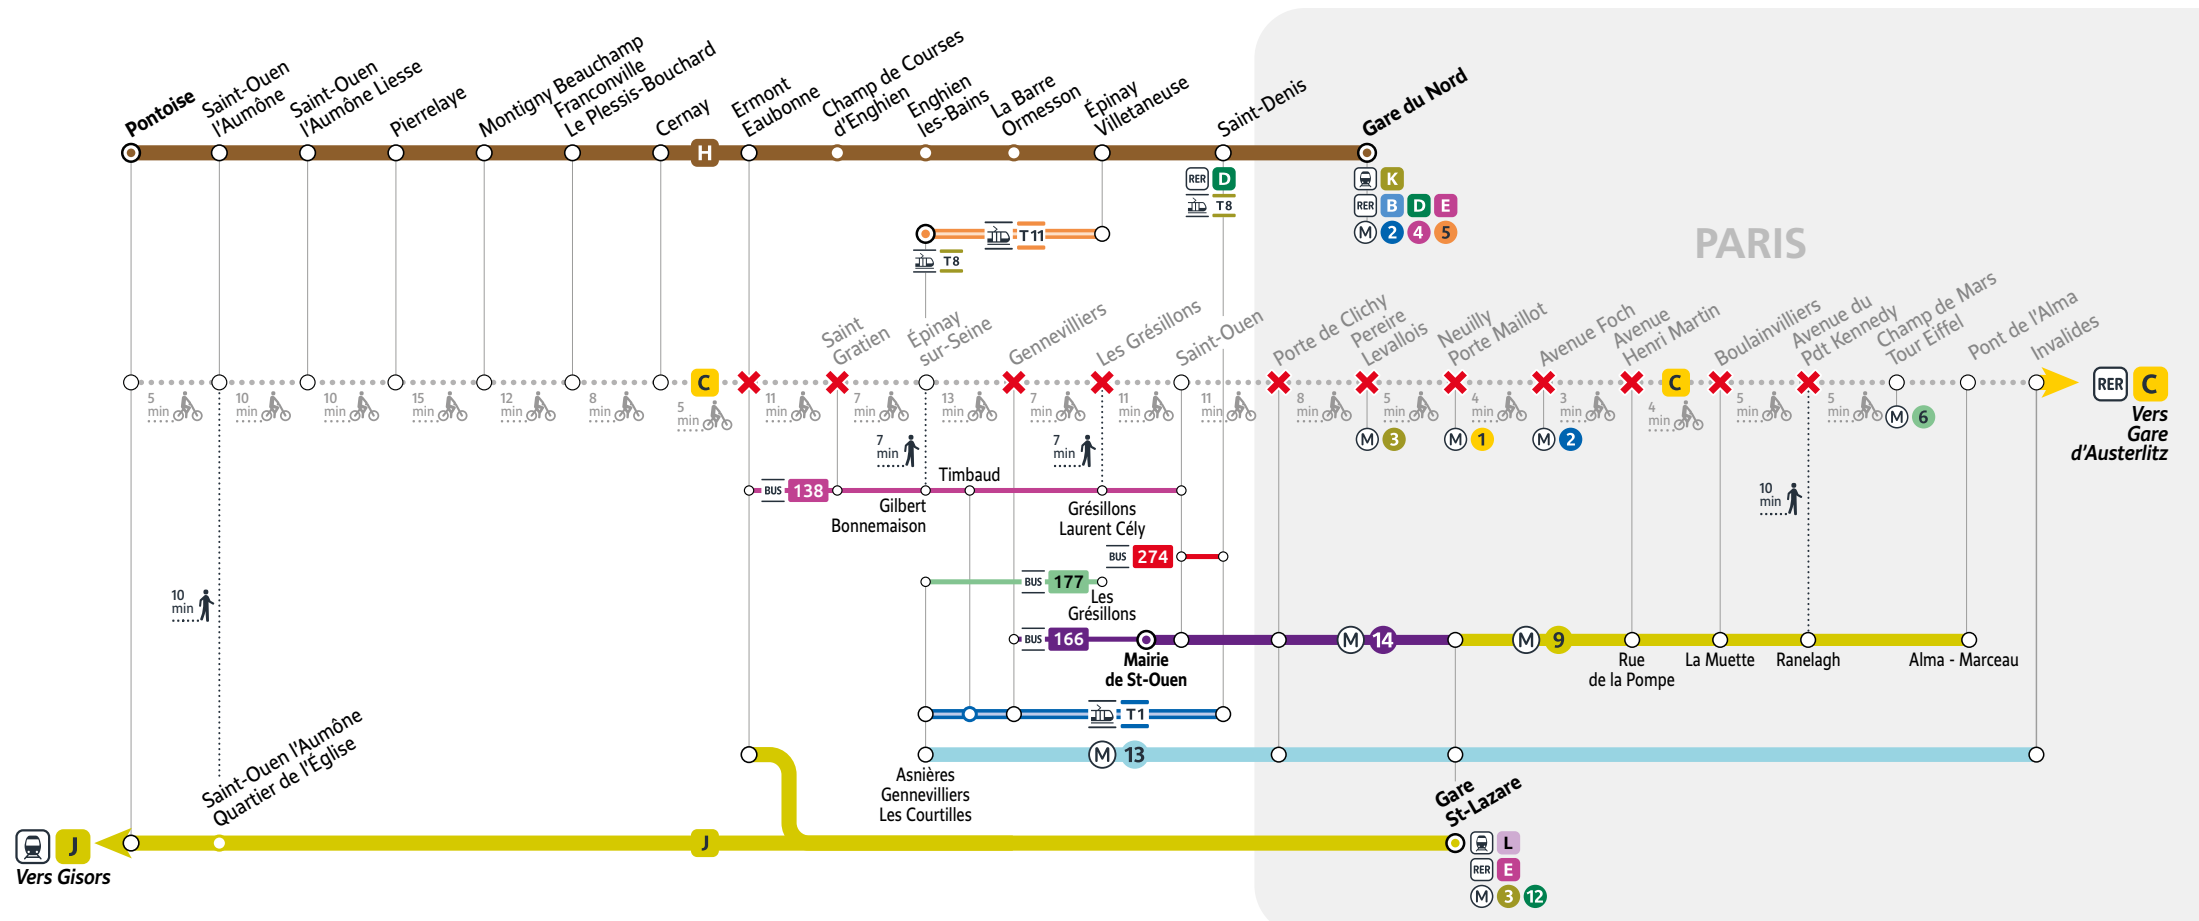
Pontoise
Saint-Ouen l'Aumône
Saint-Ouen l'Aumône Liesse
Pierrelaye
Montigny Beauchamp
Franconville Le Plessis-Bouchard
Cernay
H
Ermont Eaubonne
Champ de Courses d'Enghien
Enghien les-Bains
La Barre Ormesson
Épinay Villetaneuse
Saint-Denis
Gare du Nord

RER D
T8
K
RER B D E
M 2 4 5
T11
T8

PARIS

Saint Gratien
Épinay sur-Seine
Gennevilliers
Les Grésillons
Saint-Ouen
Porte de Clichy
Pereire Levallois
Neuilly Porte Maillot
Avenue Foch
Avenue Henri Martin
Boulainvilliers
Avenue du Pdt Kennedy
Champ de Mars Tour Eiffel
Pont de l'Alma
Invalides

C
C
C
RER C
Vers Gare d'Austerlitz

5 min
10 min
10 min
15 min
12 min
8 min
5 min
11 min
7 min
13 min
7 min
11 min
11 min
8 min
5 min
4 min
3 min
4 min
5 min
5 min

M 3
M 1
M 2
M 6

7 min
7 min
10 min
10 min

Timbaud
BUS 138
Gilbert Bonnemaison
Grésillons Laurent Cély
BUS 274
BUS 177
Les Grésillons
BUS 166
Mairie de St-Ouen
M 14
M 9
Rue de la Pompe
La Muette
Ranelagh
Alma - Marceau
T1
M 13
Asnières Gennevilliers Les Courtilles

Saint-Ouen l'Aumône Quartier de l'Église
J
J
Vers Gisors
Gare St-Lazare
L
RER E
M 3 12